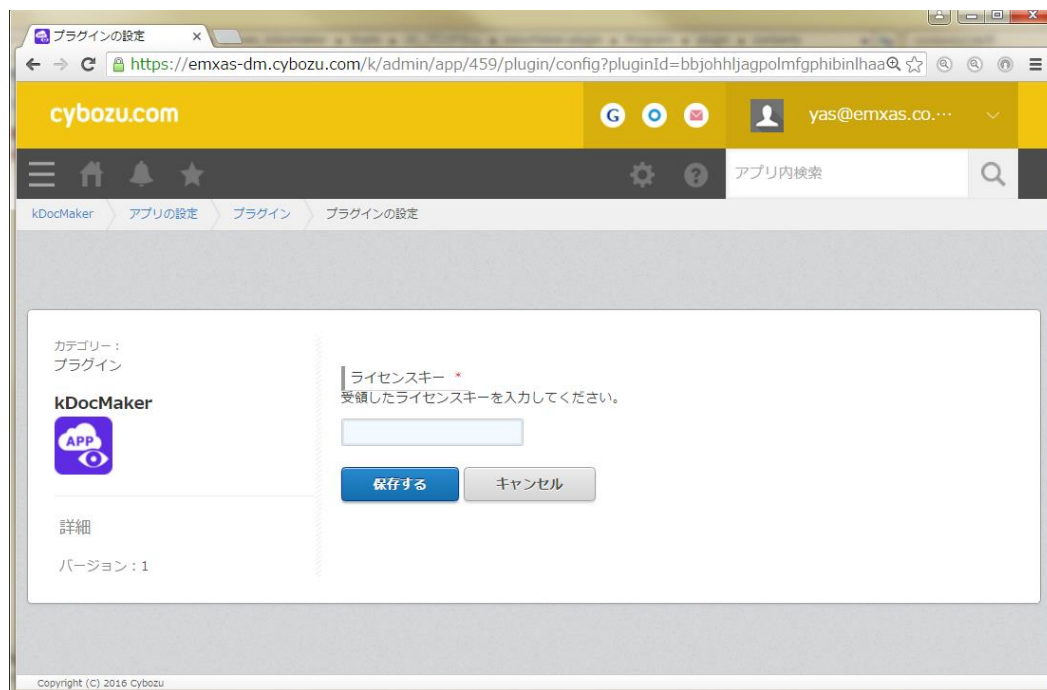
プラグインの設定 ×

https://emxas-dm.cybozu.com/k/admin/app/459/plugin/config?pluginId=bbjohhljagpolmfgphibinlhaa

cybozu.com

G

yas@emxas.co.…

アプリ内検索

kDocMaker アプリの設定 プラグイン プラグインの設定

カテゴリー：
プラグイン

kDocMaker

APP

詳細

バージョン：1

ライセンスキー *
受領したライセンスキーを入力してください。

保存する キャンセル

Copyright (C) 2016 Cybozu